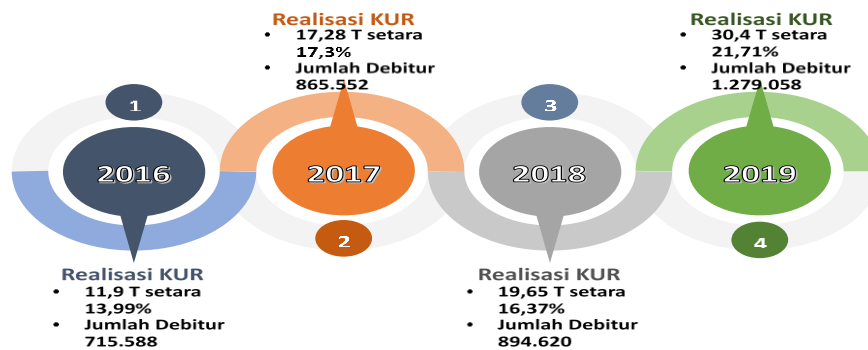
Realisasi KUR
- 17,28 T setara 17,3%
- Jumlah Debitur 865.552

Realisasi KUR
- 30,4 T setara 21,71%
- Jumlah Debitur 1.279.058

1

3

2016

2017

2018

2019

2

4

Realisasi KUR
- 11,9 T setara 13,99%
- Jumlah Debitur 715.588

Realisasi KUR
- 19,65 T setara 16,37%
- Jumlah Debitur 894.620